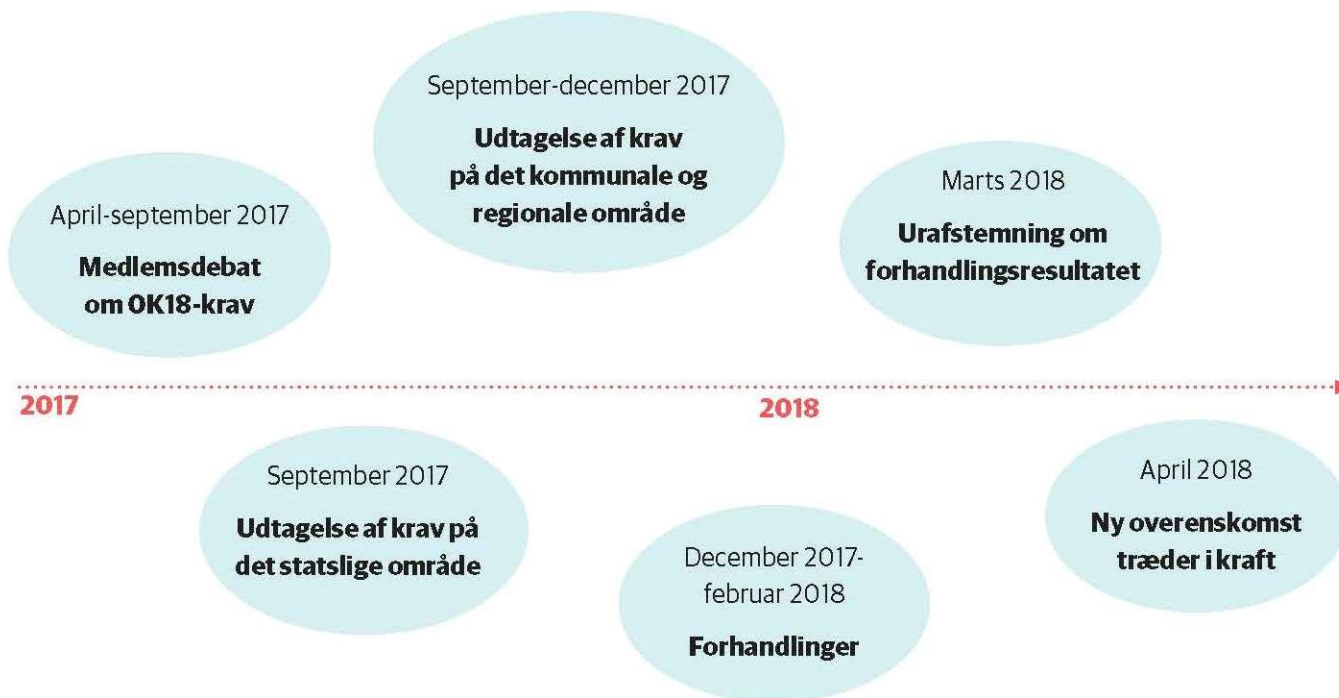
April-september 2017

Medlemsdebat om OK18-krav

September-december 2017

Udtagelse af krav på det kommunale og regionale område

Marts 2018

Urafstemning om forhandlingsresultatet

2017

2018

September 2017

Udtagelse af krav på det statslige område

December 2017-februar 2018

Forhandlinger

April 2018

Ny overenskomst træder i kraft